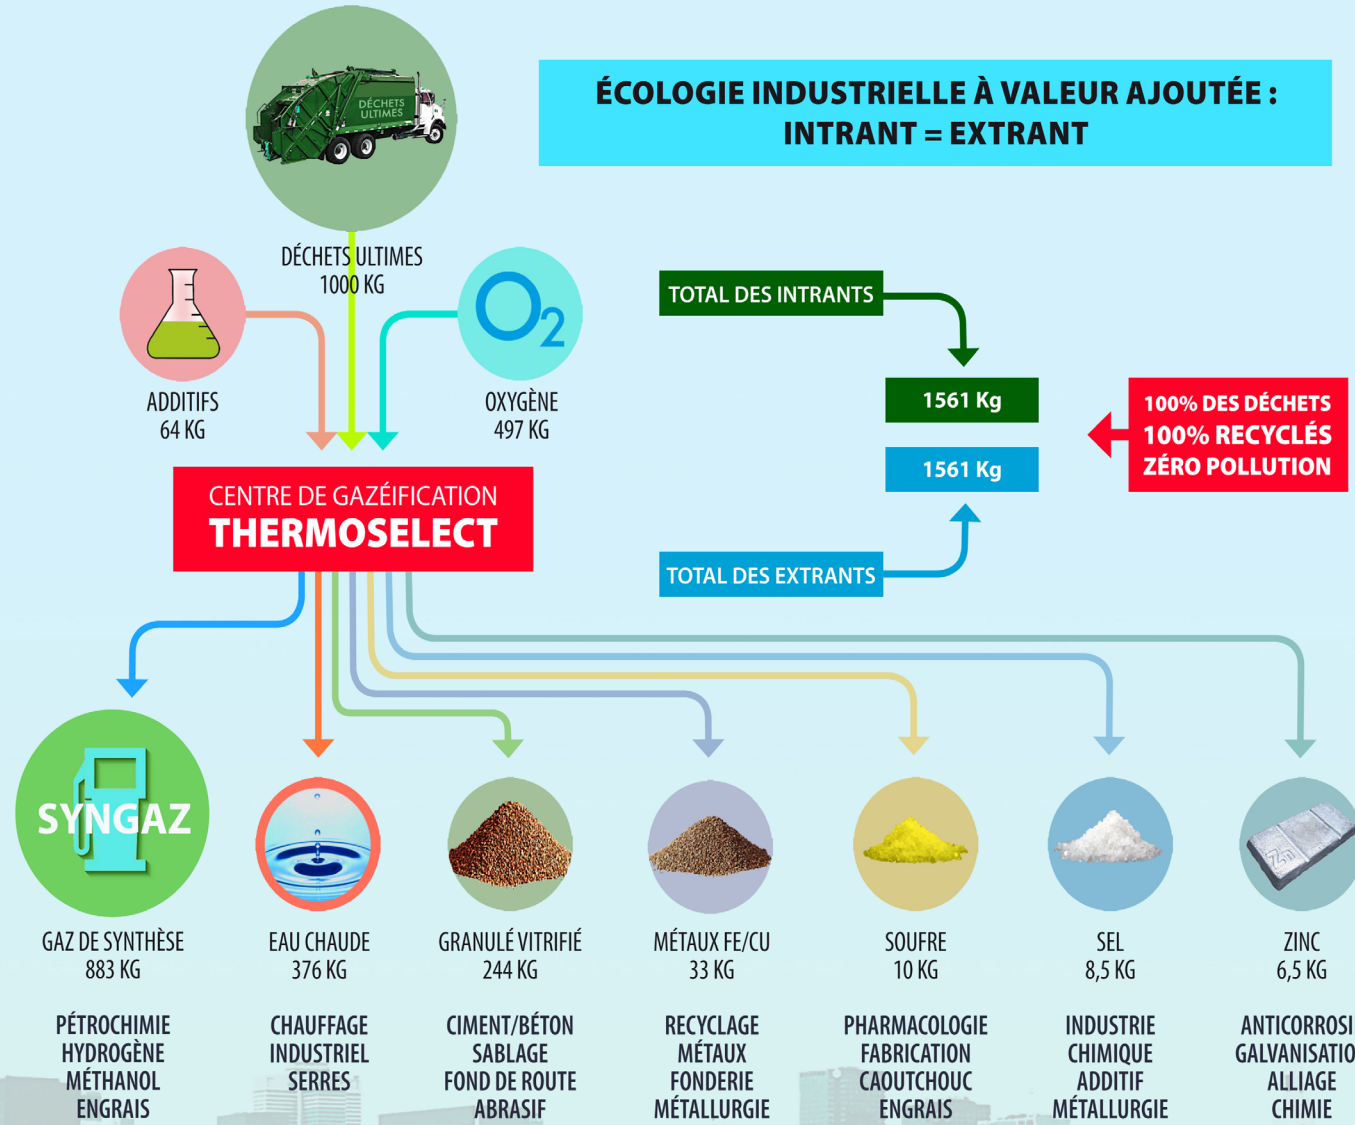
ÉCOLOGIE INDUSTRIELLE À VALEUR AJOUTÉE : INTRANT = EXTRANT

DÉCHETS ULTIMES

DÉCHETS ULTIMES
1000 KG

ADDITIFS
64 KG

$O_2$

OXYGÈNE
497 KG

TOTAL DES INTRANTS

1561 Kg

1561 Kg

TOTAL DES EXTRANTS

100% DES DÉCHETS
100% RECYCLÉS
ZÉRO POLLUTION

CENTRE DE GAZÉIFICATION
THERMOSELECT

SYNGAZ

GAZ DE SYNTHÈSE
883 KG

PÉTROCHIMIE
HYDROGÈNE
MÉTHANOL
ENGRAIS

EAU CHAUDE
376 KG

CHAUFFAGE
INDUSTRIEL
SERRES

GRANULÉ VITRIFIÉ
244 KG

CIMENT/BÉTON
SABLAGE
FOND DE ROUTE
ABRASIF

MÉTAUX FE/CU
33 KG

RECYCLAGE
MÉTAUX
FONDERIE
MÉTALLURGIE

SOUFRE
10 KG

PHARMACOLOGIE
FABRICATION
CAOUTCHOUC
ENGRAIS

SEL
8,5 KG

INDUSTRIE
CHIMIQUE
ADDITIF
MÉTALLURGIE

Zn

ZINC
6,5 KG

ANTICORROSI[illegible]
GALVANISATIO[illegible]
ALLIAGE
CHIMIE